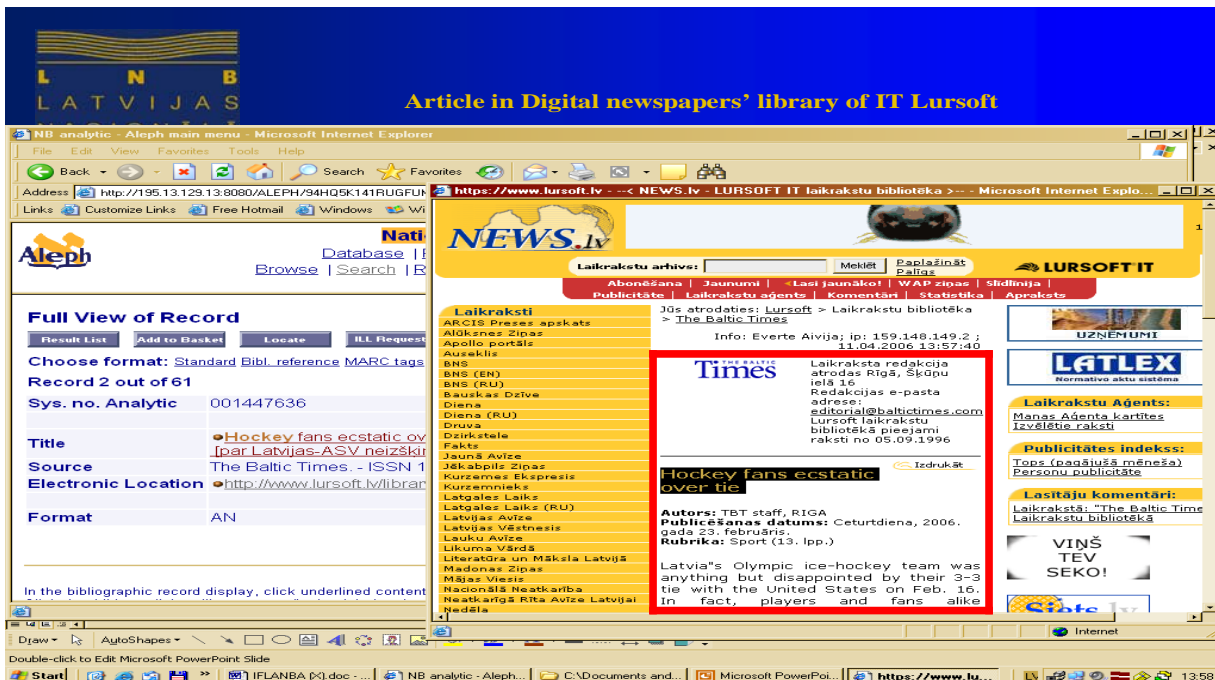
L N B
LATVIJAS

Article in Digital newspapers' library of IT Lursoft

NB analytic - Aleph main menu - Microsoft Internet Explorer
File Edit View Favorites Tools Help
Back Search Favorites
Address http://195.13.129.13:8080/ALEPH/94HQ5K141RUGFUK
Links Customize Links Free Hotmail Windows

Aleph
Database
Browse | Search

Full View of Record
Result List | Add to Basket | Locate | ILL Request
Choose format: Standard Bibl. reference MARC tags
Record 2 out of 61

| Sys. no. Analytic | 001447636 |
|---|---|
| Title | Hockey fans ecstatic ov [par Latvijas-ASV neizšķir |
| Source | The Baltic Times. - ISSN 1 |
| Electronic Location | http://www.lursoft.lv/librar |
| Format | AN |

In the bibliographic record display, click underlined content

https://www.lursoft.lv - --< NEWS.lv - LURSOFT IT laikrakstu bibliotēka >-- - Microsoft Internet Explo...

NEWS.lv
Laikrakstu arhīvs: Meklēt Paplašināt Palīgs
LURSOFT IT
Abonēšana | Jaunumi | Lasi jaunāko! | WAP ziņas | Sīkdatnes | Publicitāte | Laikrakstu aģents | Komentāri | Statistika | Apraksts

Laikraksti
ARCIS Preses apskats
Alūksnes Ziņas
Apollo portāls
Auseklis
BNS
BNS (EN)
BNS (RU)
Bauskas Dzīve
Diena
Diena (RU)
Druva
Dzirkstele
Fakts
Jaunā Avīze
Jēkabpils Ziņas
Kurzemes Ekspresis
Kurzemnieks
Latgales Laiks
Latgales Laiks (RU)
Latvijas Avīze
Latvijas Vēstnesis
Lauku Avīze
Likuma Vārdā
Literatūra un Māksla Latvijā
Madonas Ziņas
Mājas Viesis
Nacionālā Neatkarība
Neatkarīgā Rīta Avīze Latvijai
Nedēļa

Jūs atrodaties: Lursoft > Laikrakstu bibliotēka > The Baltic Times
Info: Everte Aivija; ip: 159.148.149.2 ; 11.04.2006 13:57:40

THE BALTIC Times
Laikraksta redakcija atrodas Rīgā, Škūņu ielā 16
Redakcijas e-pasta adrese: editorial@baltictimes.com
Lursoft laikrakstu bibliotēkā pieejami raksti no 05.09.1996

Hockey fans ecstatic over tie
Izdrukāt

Autors: TBT staff, RIGA
Publicēšanas datums: Ceturtdiena, 2006. gada 23. februāris.
Rubrika: Sport (13. lpp.)

Latvia"s Olympic ice-hockey team was anything but disappointed by their 3-3 tie with the United States on Feb. 16. In fact, players and fans alike

UZŅĒMUMI
LATLEX
Normatīvo aktu sistēma
Laikrakstu Aģents:
Manas Aģenta kartītes
Izvēlētie raksti
Publicitātes indekss:
Tops (pagājušā mēneša)
Personu publicitāte
Lasītāju komentāri:
Laikrakstā: "The Baltic Time
Laikrakstu bibliotēkā
VIŅŠ TEV SEKO!
Internet

Draw AutoShapes
Double-click to Edit Microsoft PowerPoint Slide
Start | IFLANBA (X).doc - ... | NB analytic - Aleph... | C:\Documents and... | Microsoft PowerPoi... | https://www.lu... | 13:58